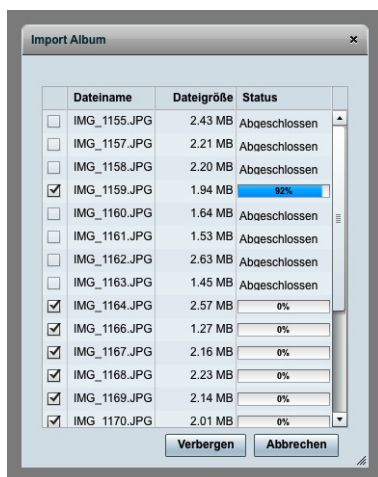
Import Album ×

| | Dateiname | Dateigröße | Status |
|---|---|---|---|
| ☐ | IMG_1155.JPG | 2.43 MB | Abgeschlossen |
| ☐ | IMG_1157.JPG | 2.21 MB | Abgeschlossen |
| ☐ | IMG_1158.JPG | 2.20 MB | Abgeschlossen |
| ☑ | IMG_1159.JPG | 1.94 MB | 92% |
| ☐ | IMG_1160.JPG | 1.64 MB | Abgeschlossen |
| ☐ | IMG_1161.JPG | 1.53 MB | Abgeschlossen |
| ☐ | IMG_1162.JPG | 2.63 MB | Abgeschlossen |
| ☐ | IMG_1163.JPG | 1.45 MB | Abgeschlossen |
| ☑ | IMG_1164.JPG | 2.57 MB | 0% |
| ☑ | IMG_1166.JPG | 1.27 MB | 0% |
| ☑ | IMG_1167.JPG | 2.16 MB | 0% |
| ☑ | IMG_1168.JPG | 2.23 MB | 0% |
| ☑ | IMG_1169.JPG | 2.14 MB | 0% |
| ☑ | IMG_1170.JPG | 2.01 MB | 0% |

Verbergen Abbrechen